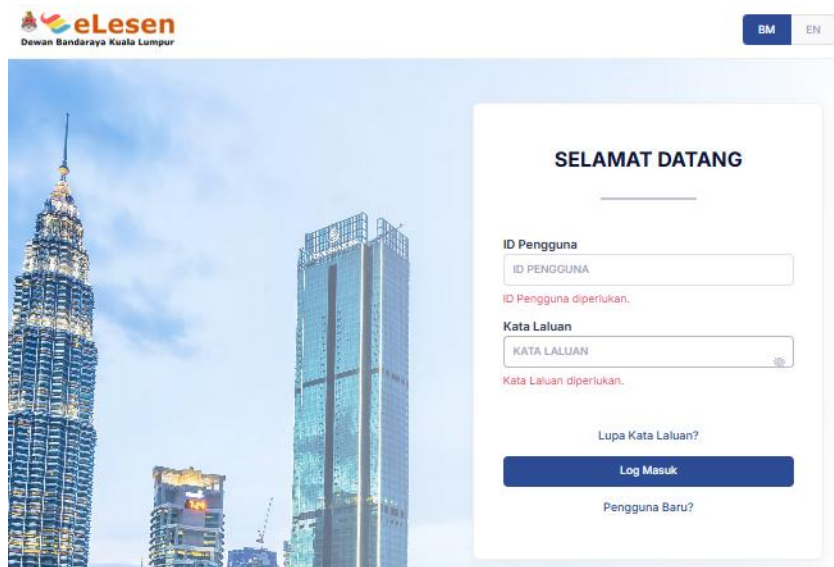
eLesen
Dewan Bandaraya Kuala Lumpur

BM EN

SELAMAT DATANG

ID Pengguna
ID PENGGUNA
ID Pengguna diperlukan.

Kata Laluan
KATA LALUAN
Kata Laluan diperlukan.

Lupa Kata Laluan?

Log Masuk

Pengguna Baru?